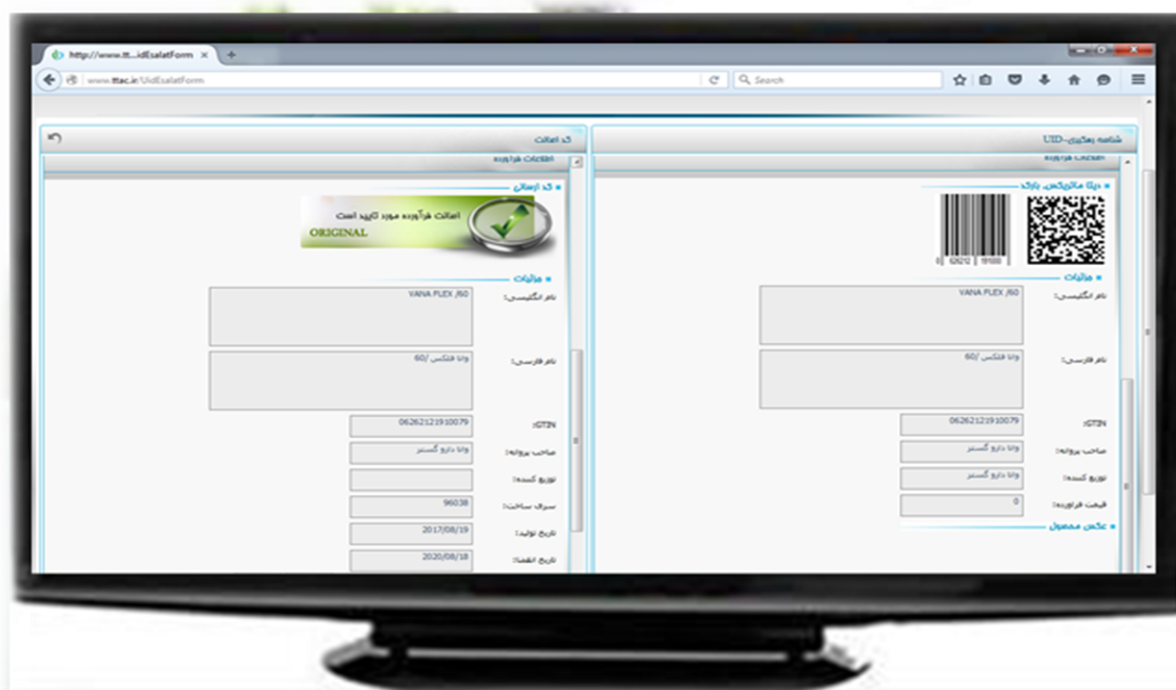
http://www.ttt...idEsalatForm ×

www.ttac.ir/UidEsalatForm

Search

کد اصالت

اطلاعات فرآورده

کد اصالت

اصالت فرآورده مورد تایید است

ORIGINAL

جزئیات

نام انگلیسی: VANA FLEX /60

نام فارسی: وانا فلکس /60

GTIN: 06262121910079

صاحب پروانه: وانا دارو گستر

توزیع کننده:

سری ساخت: 96038

تاریخ تولید: 2017/08/19

تاریخ انقضا: 2020/08/18

شناسه رهگیری-UID

اطلاعات فرآورده

دیتا ماتریکس، بارکد

0 62621 91000

جزئیات

نام انگلیسی: VANA FLEX /60

نام فارسی: وانا فلکس /60

GTIN: 06262121910079

صاحب پروانه: وانا دارو گستر

توزیع کننده: وانا دارو گستر

قیمت فرآورده: 0

عکس محصول